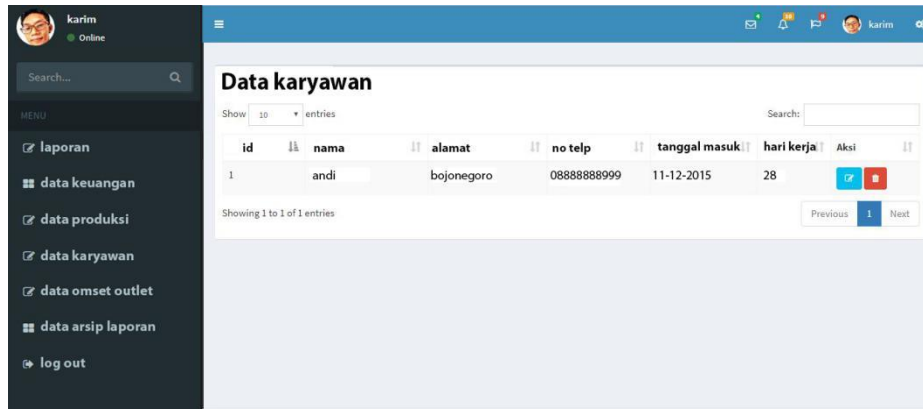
karim
Online

Search...

MENU

laporan

data keuangan

data produksi

data karyawan

data omset outlet

data arsip laporan

log out

karim

Data karyawan

Show 10 entries

Search:

| id | nama | alamat | no telp | tanggal masuk | hari kerja | Aksi |
|---|---|---|---|---|---|---|
| 1 | andi | bojonegoro | 08888888999 | 11-12-2015 | 28 | |

Showing 1 to 1 of 1 entries

Previous 1 Next